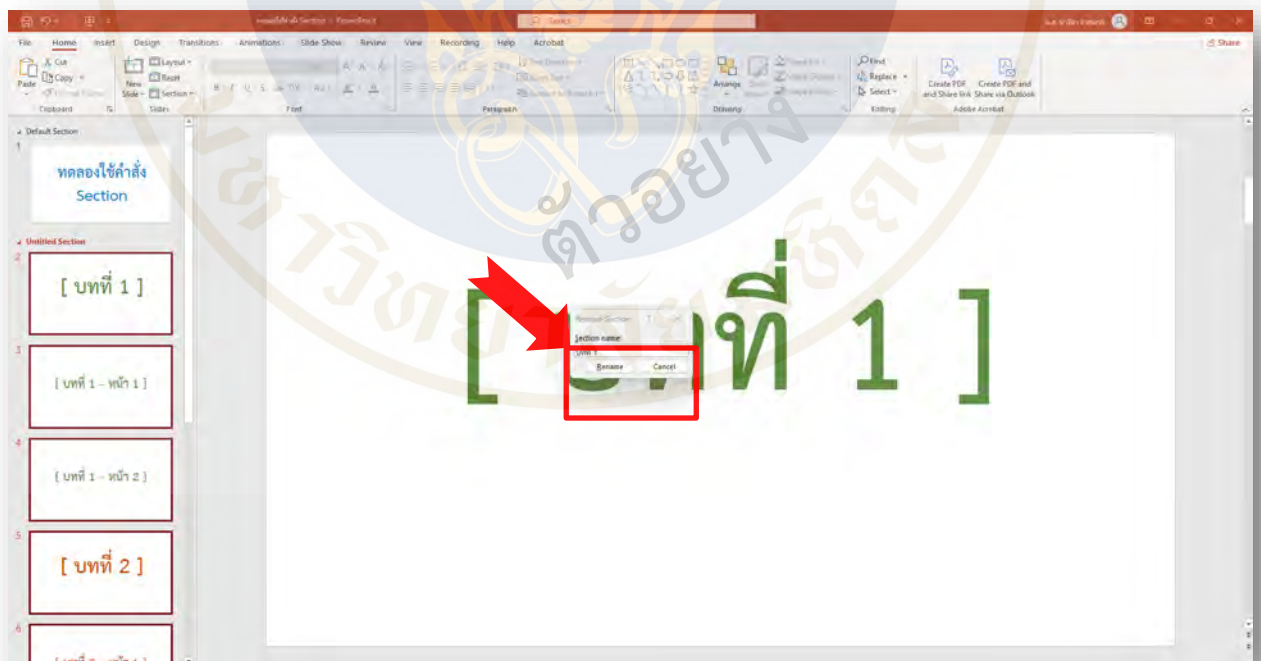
ทดลองใช้คำสั่ง Section - PowerPoint

Search

Share

File Home Insert Design Transitions Animations Slide Show Review View Recording Help Acrobat

Paste Cut Copy Format Painter Clipboard

New Slide Layout Reset Section Slides

Font

Paragraph

Arrange Drawing

Find Replace Select Editing

Create PDF and Share link Create PDF and Share via Outlook Adobe Acrobat

Default Section

1

ทดลองใช้คำสั่ง Section

Untitled Section

2

[ บทที่ 1 ]

3

[ บทที่ 1 - หน้า 1 ]

4

[ บทที่ 1 - หน้า 2 ]

5

[ บทที่ 2 ]

6

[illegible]

ตัวอย่าง

[ บทที่ 1 ]

Rename Section

Section name:

บทที่ 1

Rename Cancel